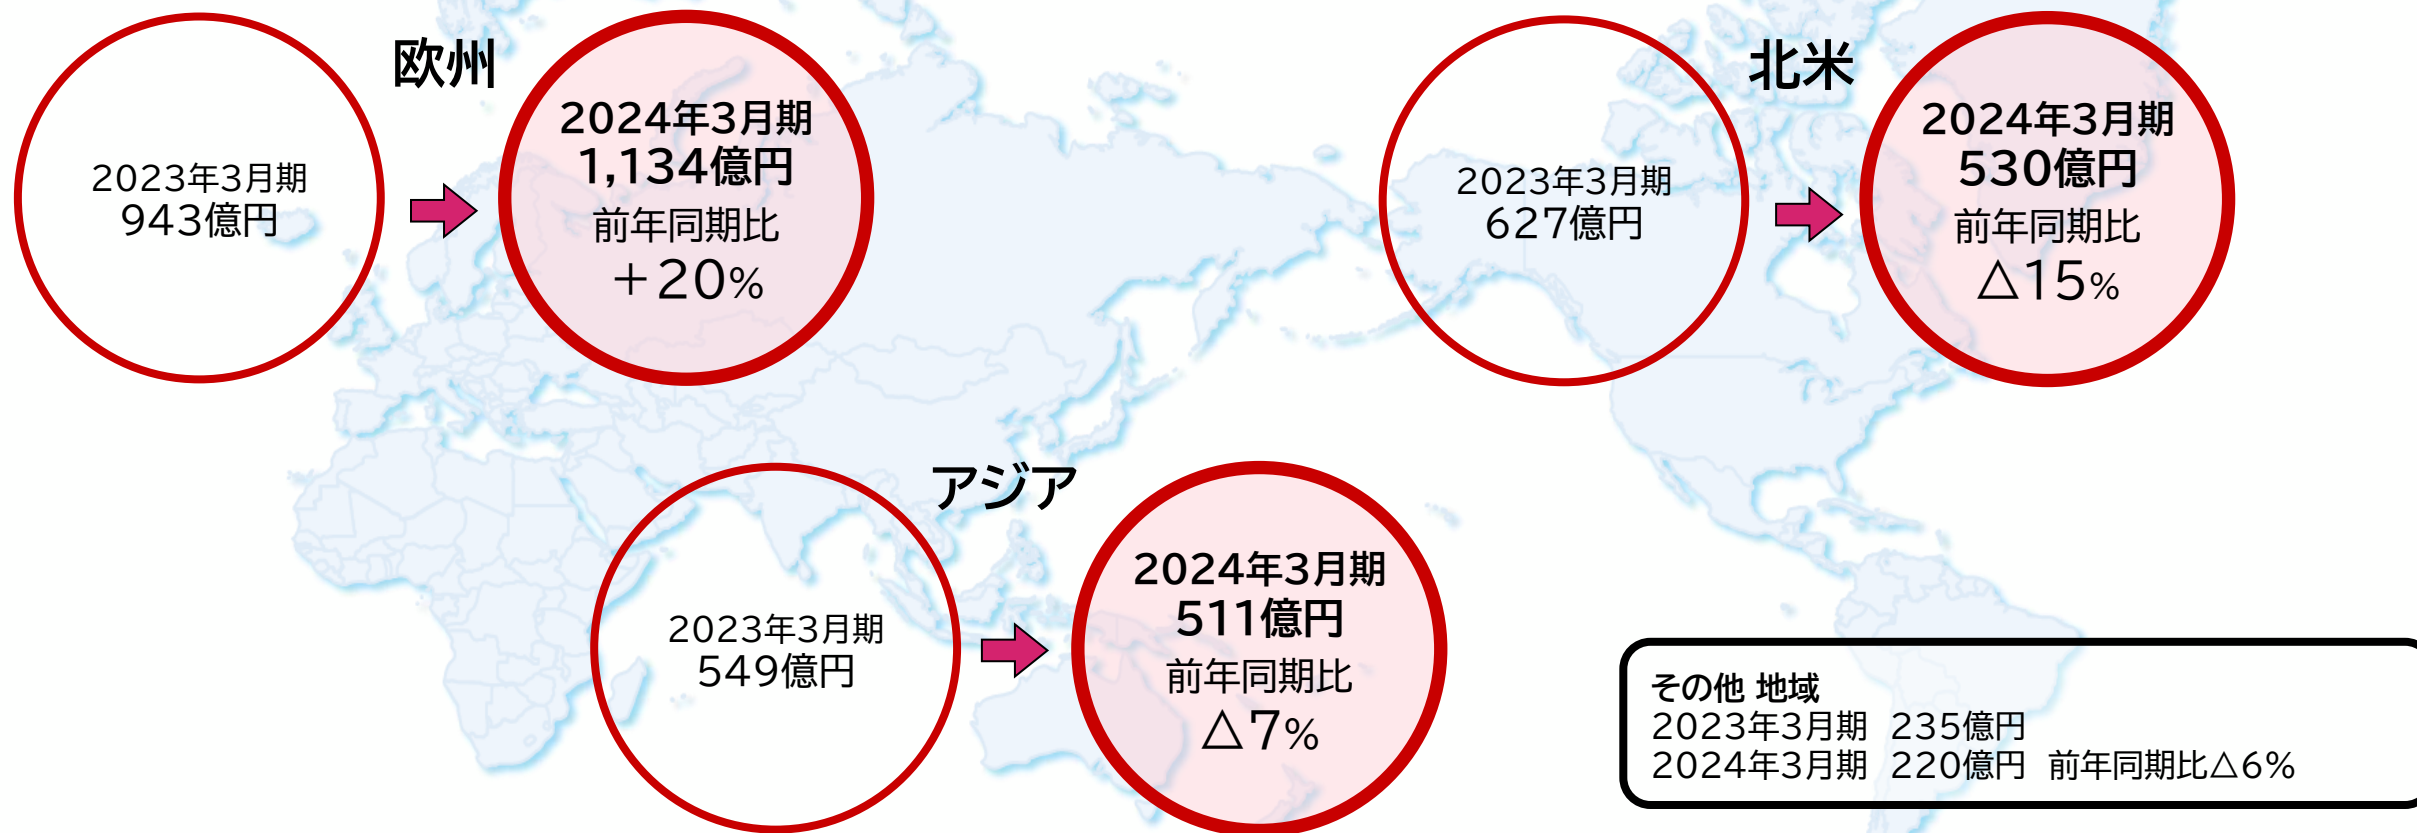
欧州

2023年3月期
943億円

2024年3月期
1,134億円
前年同期比
＋20%

北米

2023年3月期
627億円

2024年3月期
530億円
前年同期比
△15%

アジア

2023年3月期
549億円

2024年3月期
511億円
前年同期比
△7%

その他 地域
2023年3月期 235億円
2024年3月期 220億円 前年同期比△6%